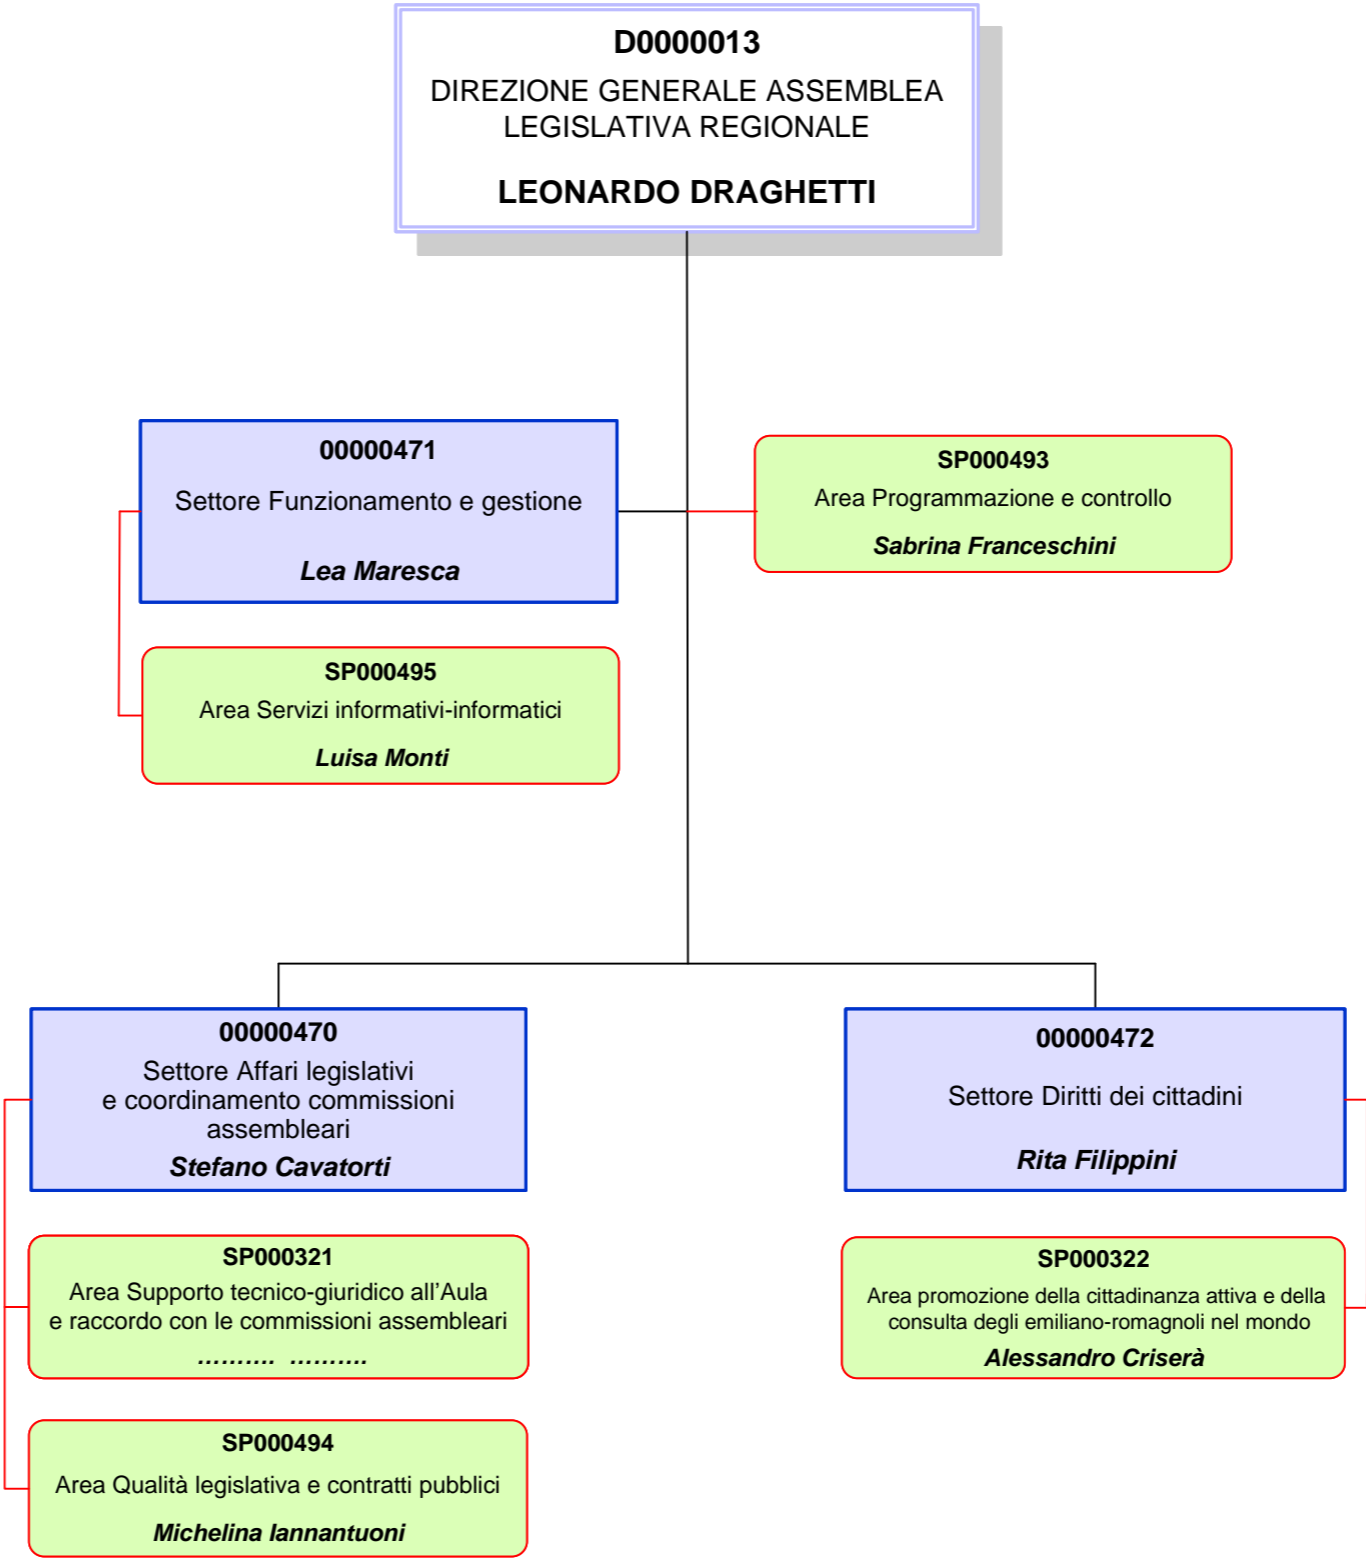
D0000013
DIREZIONE GENERALE ASSEMBLEA LEGISLATIVA REGIONALE
LEONARDO DRAGHETTI

00000471
Settore Funzionamento e gestione
Lea Maresca

SP000493
Area Programmazione e controllo
Sabrina Franceschini

SP000495
Area Servizi informativi-informatici
Luisa Monti

00000470
Settore Affari legislativi e coordinamento commissioni assembleari
Stefano Cavatorti

00000472
Settore Diritti dei cittadini
Rita Filippini

SP000321
Area Supporto tecnico-giuridico all'Aula e raccordo con le commissioni assembleari
………. ……….

SP000322
Area promozione della cittadinanza attiva e della consulta degli emiliano-romagnoli nel mondo
Alessandro Criserà

SP000494
Area Qualità legislativa e contratti pubblici
Michelina Iannantuoni